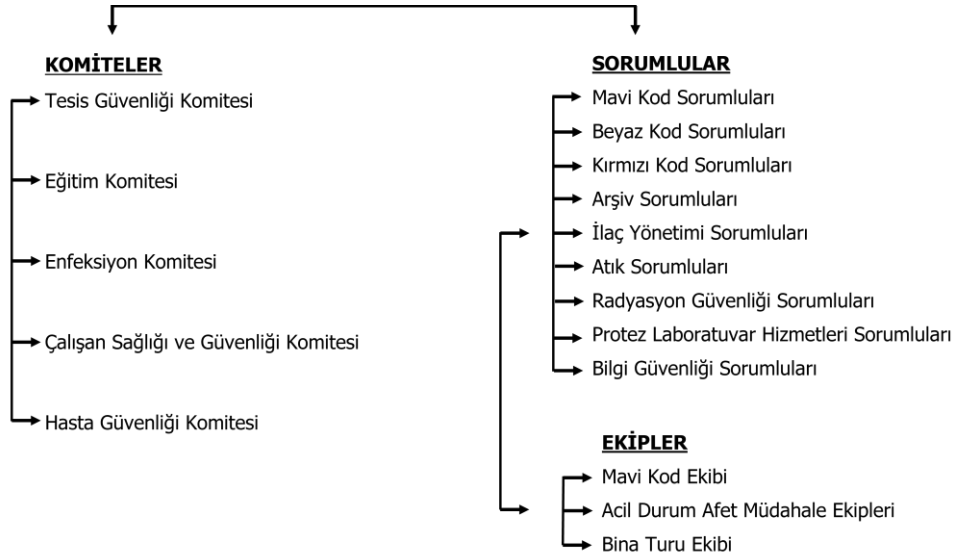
KOMİTELER

Tesis Güvenliği Komitesi

Eğitim Komitesi

Enfeksiyon Komitesi

Çalışan Sağlığı ve Güvenliği Komitesi

Hasta Güvenliği Komitesi

SORUMLULAR

Mavi Kod Sorumluları

Beyaz Kod Sorumluları

Kırmızı Kod Sorumluları

Arşiv Sorumluları

İlaç Yönetimi Sorumluları

Atık Sorumluları

Radyasyon Güvenliği Sorumluları

Protez Laboratuvar Hizmetleri Sorumluları

Bilgi Güvenliği Sorumluları

EKİPLER

Mavi Kod Ekibi

Acil Durum Afet Müdahale Ekipleri

Bina Turu Ekibi